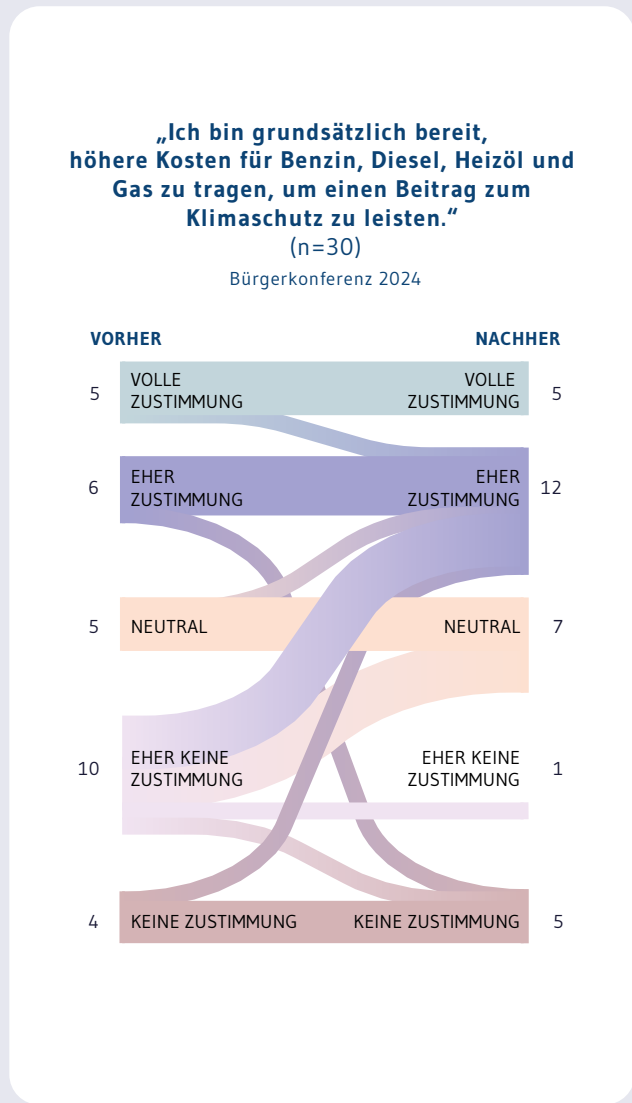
„Ich bin grundsätzlich bereit, höhere Kosten für Benzin, Diesel, Heizöl und Gas zu tragen, um einen Beitrag zum Klimaschutz zu leisten."
(n=30)
Bürgerkonferenz 2024

| VORHER | | | NACHHER |
|---|---|---|---|
| 5 | VOLLE ZUSTIMMUNG | VOLLE ZUSTIMMUNG | 5 |
| 6 | EHER ZUSTIMMUNG | EHER ZUSTIMMUNG | 12 |
| 5 | NEUTRAL | NEUTRAL | 7 |
| 10 | EHER KEINE ZUSTIMMUNG | EHER KEINE ZUSTIMMUNG | 1 |
| 4 | KEINE ZUSTIMMUNG | KEINE ZUSTIMMUNG | 5 |